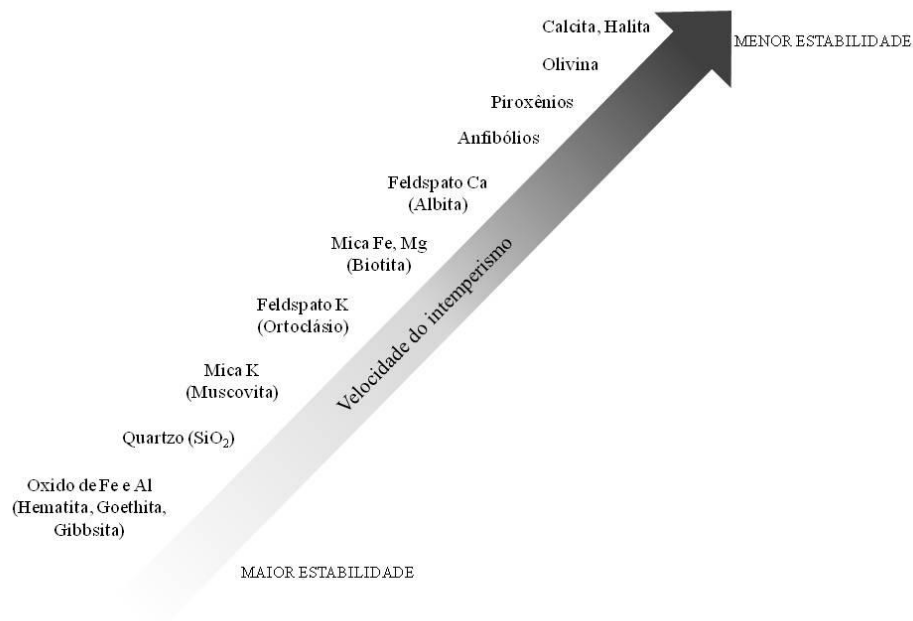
Calcita, Halita

MENOR ESTABILIDADE

Olivina

Piroxênios

Anfibólios

Feldspato Ca (Albita)

Mica Fe, Mg (Biotita)

Feldspato K (Ortoclásio)

Mica K (Muscovita)

Quartzo ($SiO_2$)

Oxido de Fe e Al (Hematita, Goethita, Gibbsita)

Velocidade do intemperismo

MAIOR ESTABILIDADE